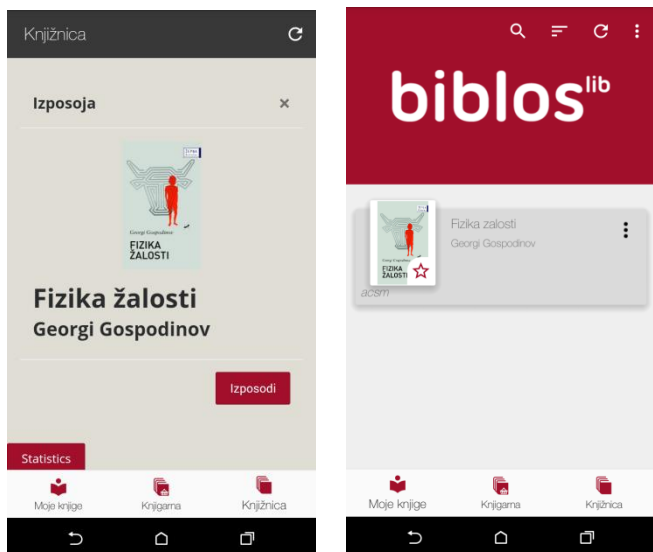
Knjižnica

Izposoja

Georgi Gospodinov
FIZIKA ŽALOSTI

Fizika žalosti
Georgi Gospodinov

Izposodi

Statistics

Moje knjige
Knjigarna
Knjižnica

biblos$^{lib}$

Fizika zalosti
Georgi Gospodinov

FIZIKA ŽALOSTI

acsm

Moje knjige
Knjigarna
Knjižnica